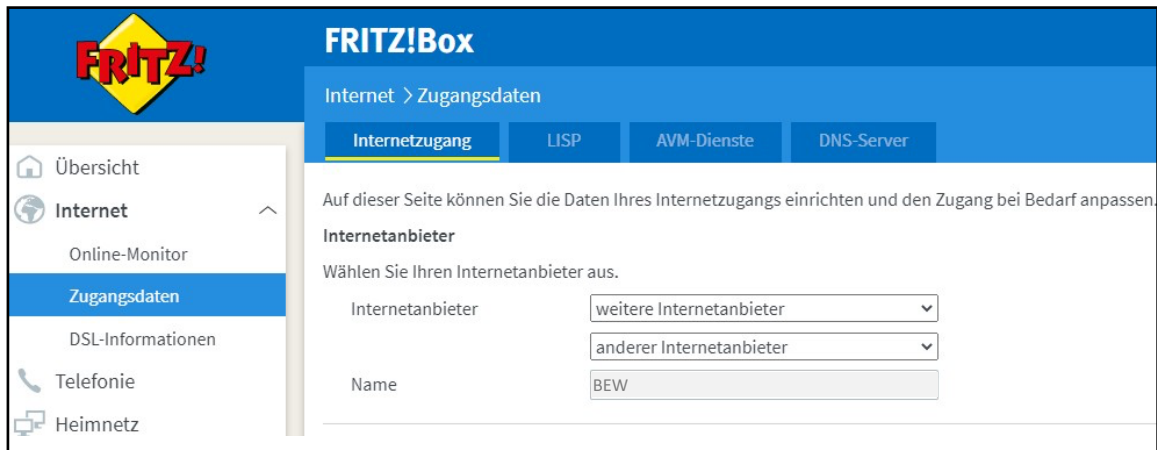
FRITZ!

FRITZ!Box

Internet > Zugangsdaten

Internetzugang LISP AVM-Dienste DNS-Server

Übersicht

Internet

Online-Monitor

Zugangsdaten

DSL-Informationen

Telefonie

Heimnetz

Auf dieser Seite können Sie die Daten Ihres Internetzugangs einrichten und den Zugang bei Bedarf anpassen.

Internetanbieter

Wählen Sie Ihren Internetanbieter aus.

Internetanbieter weitere Internetanbieter

anderer Internetanbieter

Name BEW